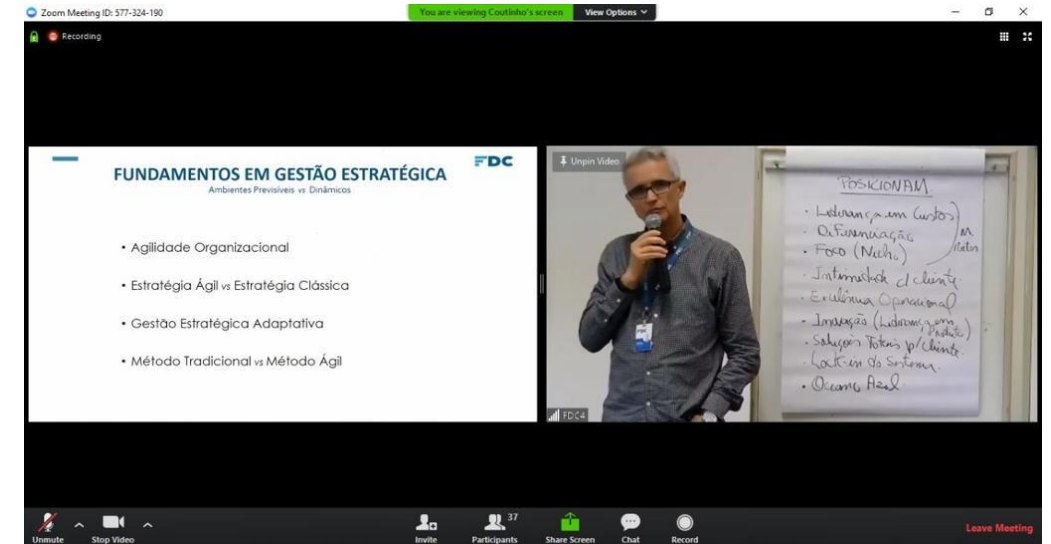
Zoom Meeting ID: 577-324-190

You are viewing Coutinho's screen View Options

Recording

FUNDAMENTOS EM GESTÃO ESTRATÉGICA

Ambientes Previsíveis vs Dinâmicos

FDC

• Agilidade Organizacional

• Estratégia Ágil vs Estratégia Clássica

• Gestão Estratégica Adaptativa

• Método Tradicional vs Método Ágil

Unpin Video

POSICIONAM.

· Liderança em Custos
· Diferenciação
· Foco (Nicho)
M Porter
· Intimidade c/ cliente
· Excelência Operacional
· Inovação (Liderança em Produto)
· Soluções Totais p/ cliente
· Lock-in do Sistema
· Oceano Azul

FDC4

Unmute

Stop Video

Invite

37

Participants

Share Screen

Chat

Record

Leave Meeting